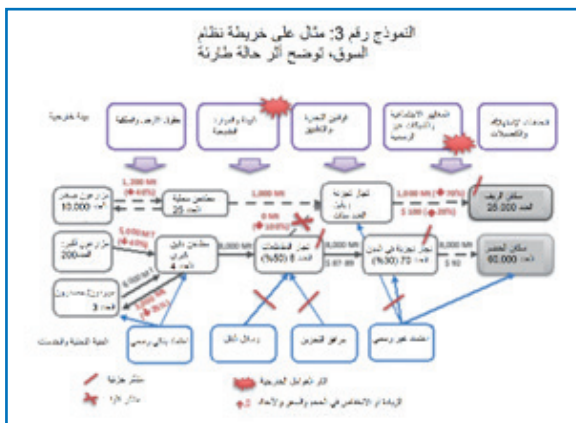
النموذج رقم 3: مثال على خريطة نظام السوق، لتوضيح أثر حالة طارئة

بيئة خارجية

حقوق الأرض والملكية

البيئة والموارد الطبيعية

قوانين التجارة والتطبيق

المعايير الاجتماعية والسياسات على الرسمية

الخدمات الإنتاجية والتحصيلات

1,200 MT (-40%)

1,000 MT

1,000 MT (-70%)

5 000 (-20%)

مزارعون صغار العدد 10,000

مطاحن محلية العدد 25

تجار تجزئة ريفيون العدد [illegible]

سكان الريف العدد 25,000

5,000 MT (-50%)

8,000 MT

0 MT (-100%)

8,000 MT

8,000 MT

مزارعون كبار العدد 200

مطاحن ذات قدرات عالية العدد 4

تجار الشاحنات العدد 8 (50%)

تجار تجزئة في المدن العدد 70 (30%)

سكان الحضر العدد 60,000

مزارعون تجاريون العدد 3

3,000 MT

$ 87.90

$ 92

البنية التحتية والخدمات

ائتمان بنكي رسمي

وسائل النقل

مرافق التخزين

ائتمان غير رسمي

مسار عاجز

مسار الأثر

أثر العوامل الخارجية

الزيادة أو الانخفاض في الحجم والسعر والأعداد